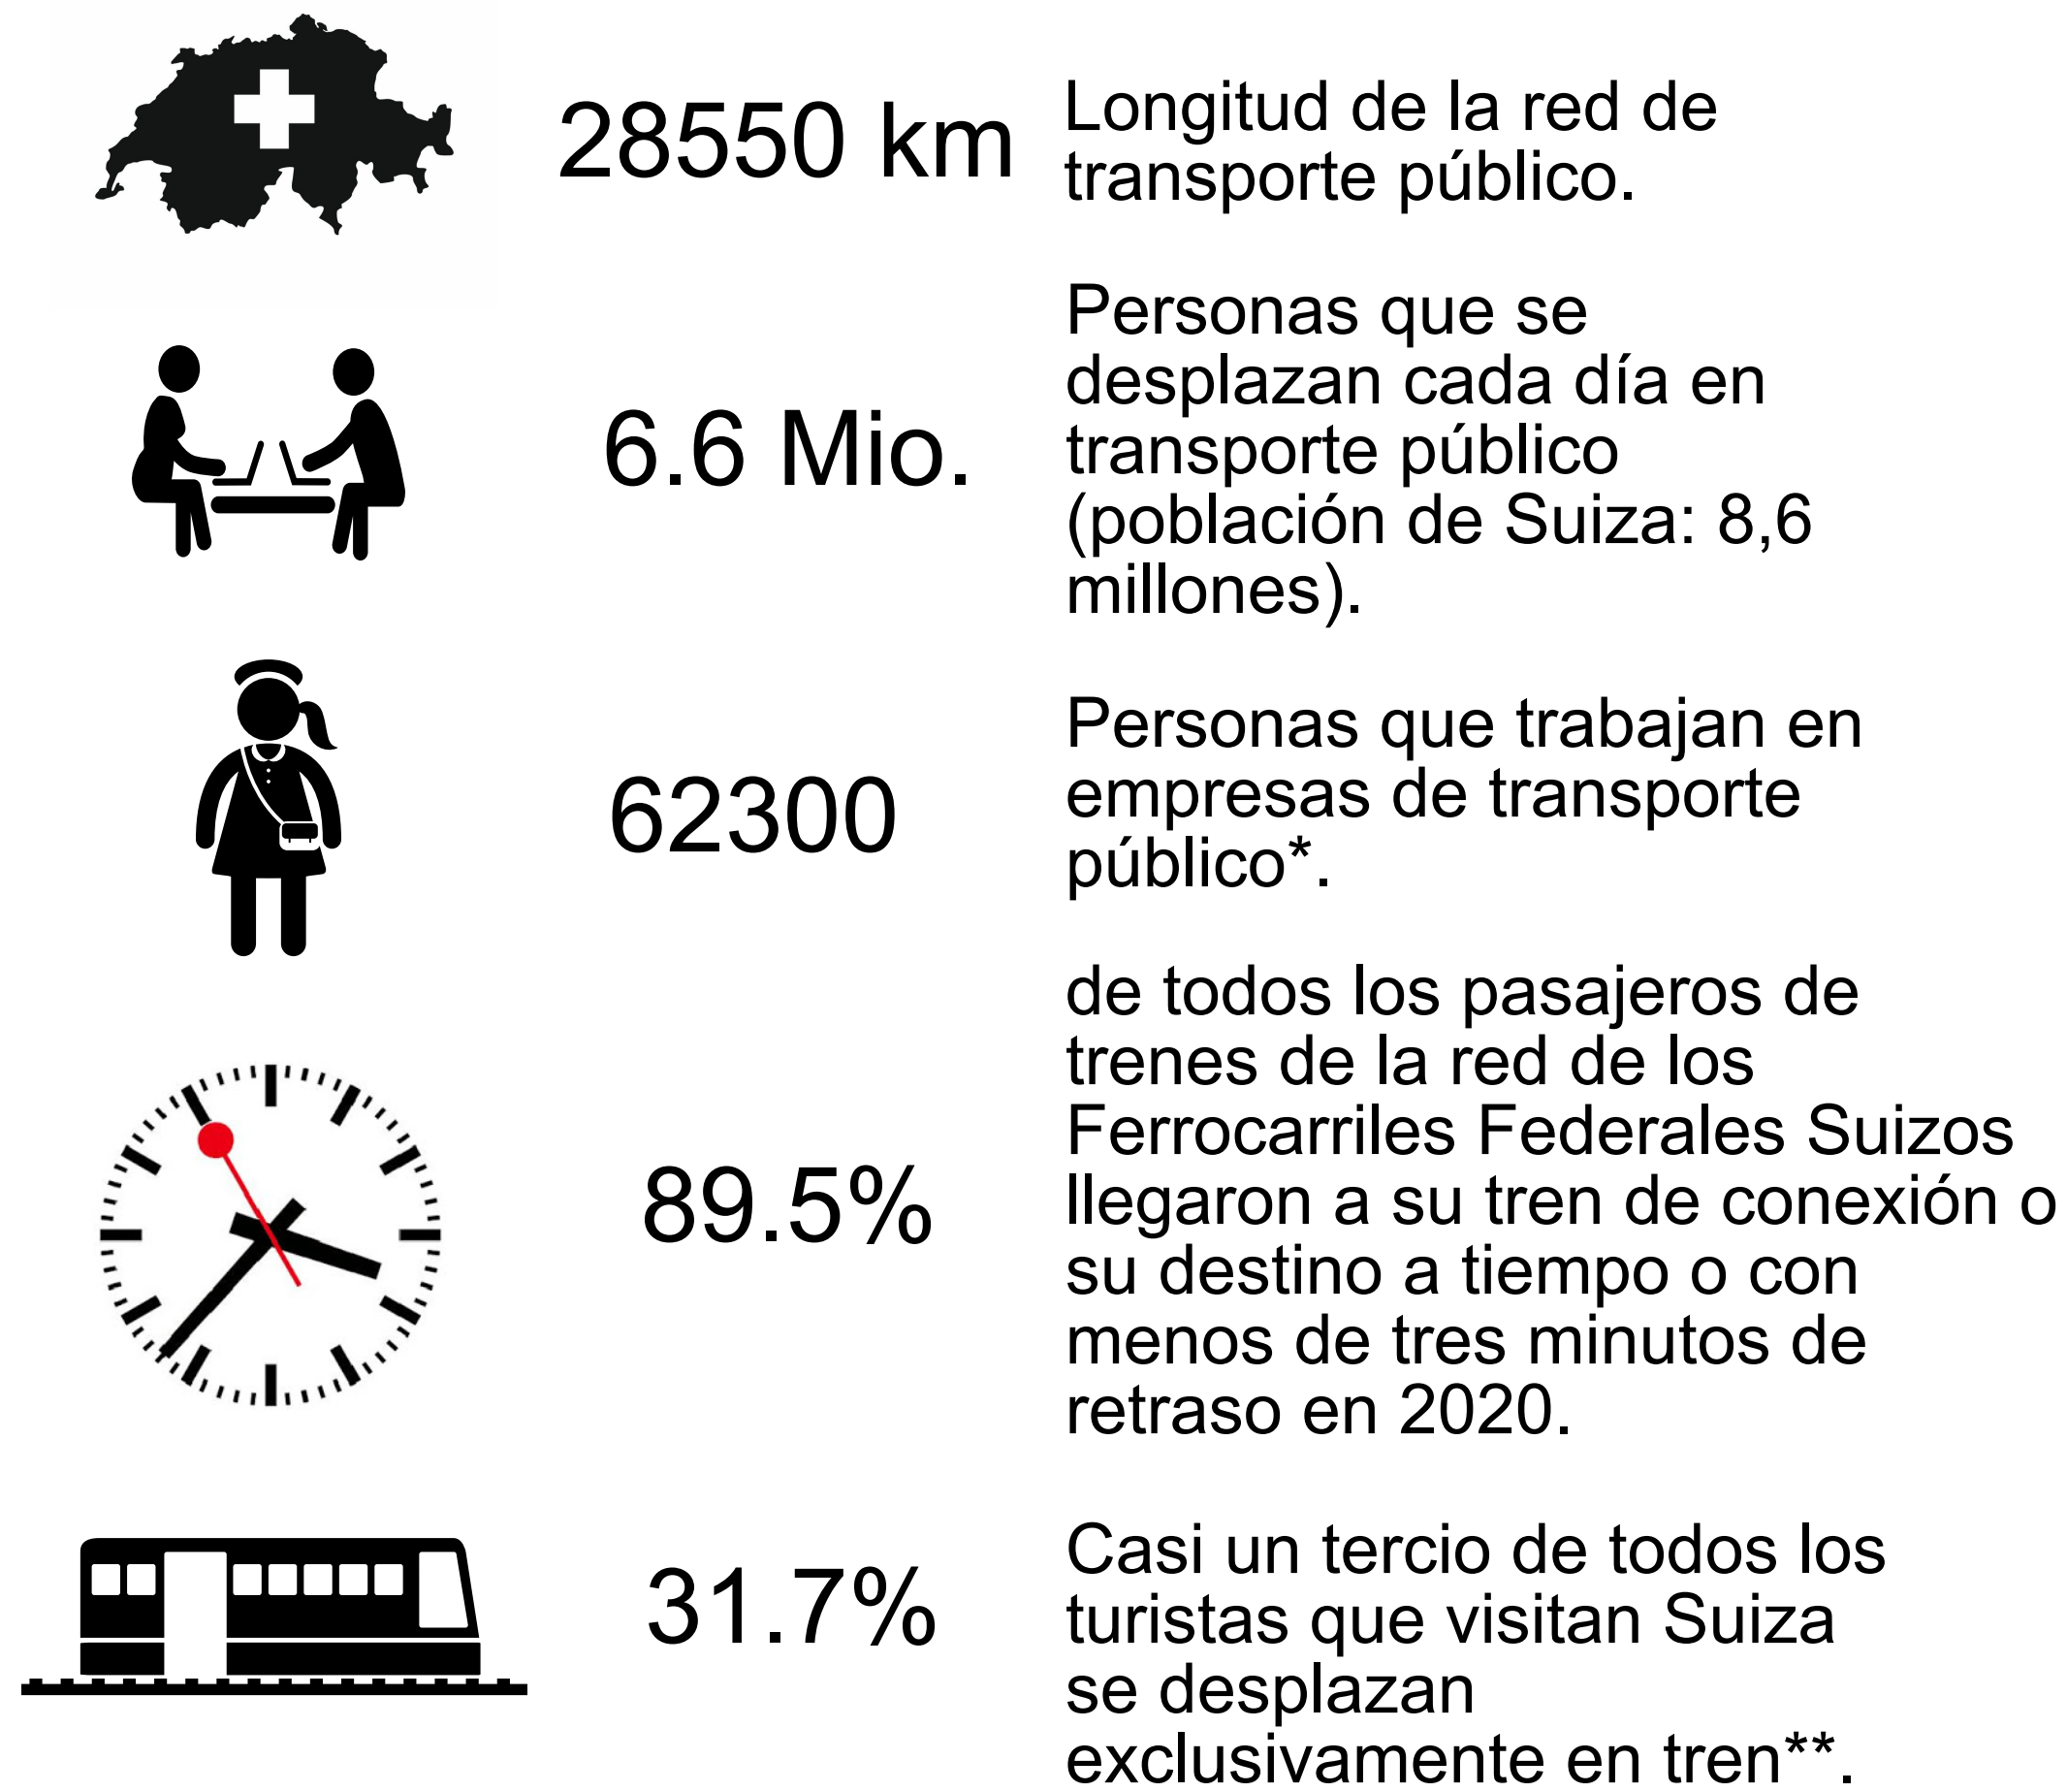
28550 km

Longitud de la red de transporte público.

6.6 Mio.

Personas que se desplazan cada día en transporte público (población de Suiza: 8,6 millones).

62300

Personas que trabajan en empresas de transporte público*.

89.5%

de todos los pasajeros de trenes de la red de los Ferrocarriles Federales Suizos llegaron a su tren de conexión o su destino a tiempo o con menos de tres minutos de retraso en 2020.

31.7%

Casi un tercio de todos los turistas que visitan Suiza se desplazan exclusivamente en tren**.